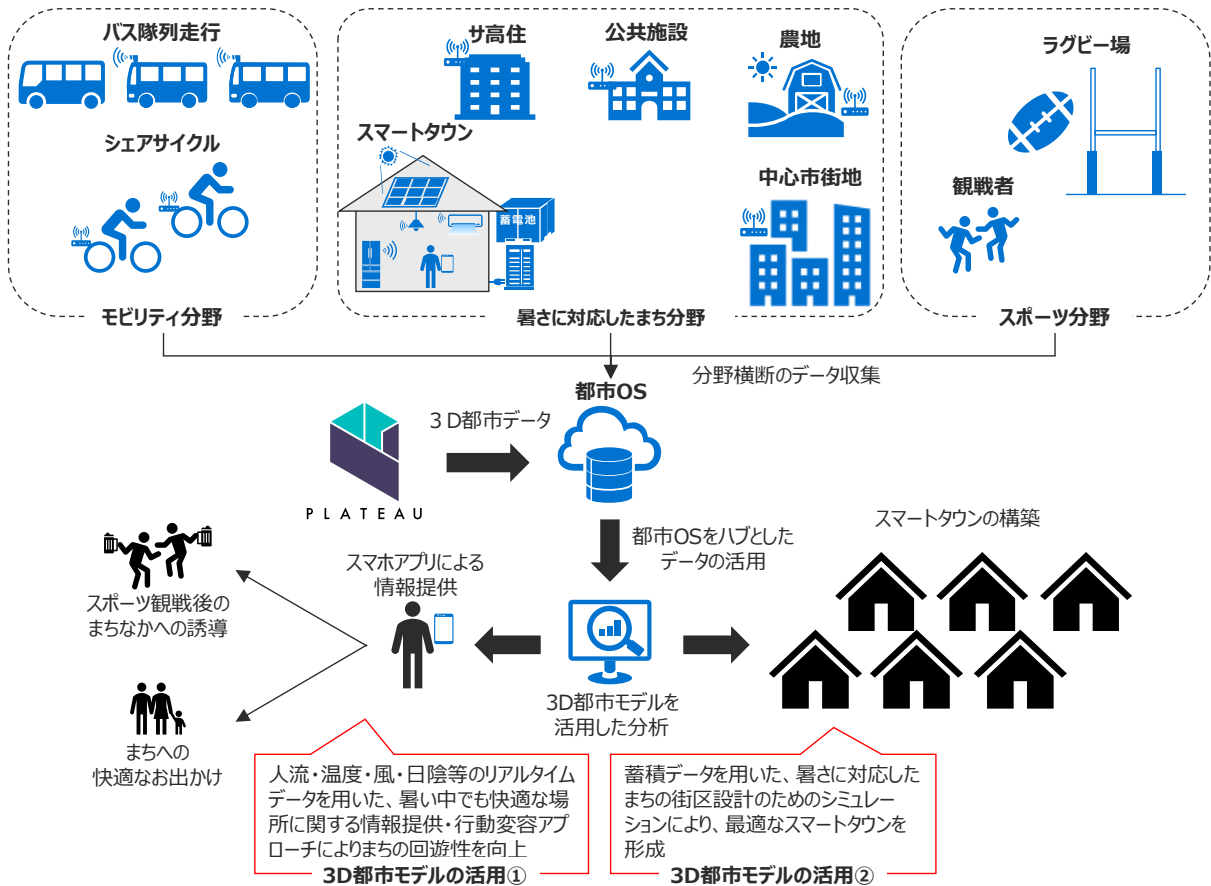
バス隊列走行

シェアサイクル

モビリティ分野

サ高住

公共施設

農地

スマートタウン

蓄電池

中心市街地

暑さに対応したまち分野

ラグビー場

観戦者

スポーツ分野

分野横断のデータ収集

都市OS

３D都市データ

PLATEAU

都市OSをハブとしたデータの活用

スマートタウンの構築

スマホアプリによる情報提供

スポーツ観戦後のまちなかへの誘導

まちへの快適なお出かけ

3D都市モデルを活用した分析

人流・温度・風・日陰等のリアルタイムデータを用いた、暑い中でも快適な場所に関する情報提供・行動変容アプローチによりまちの回遊性を向上

3D都市モデルの活用①

蓄積データを用いた、暑さに対応したまちの街区設計のためのシミュレーションにより、最適なスマートタウンを形成

3D都市モデルの活用②